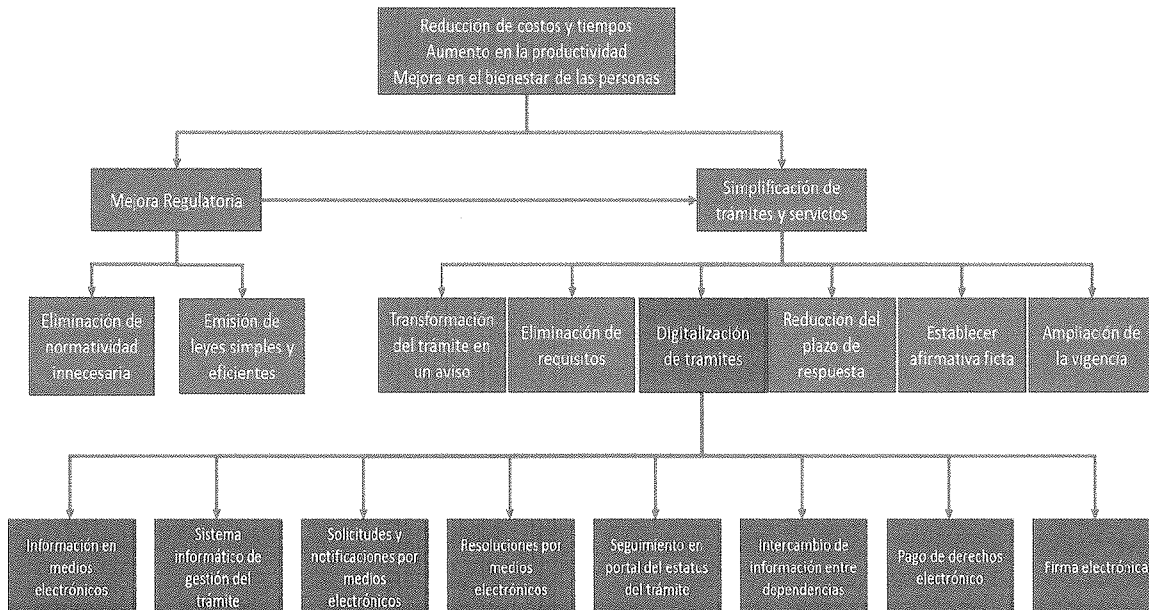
Reducción de costos y tiempos
Aumento en la productividad
Mejora en el bienestar de las personas

Mejora Regulatoria

Simplificación de trámites y servicios

Eliminación de normatividad innecesaria

Emisión de leyes simples y eficientes

Transformación del trámite en un aviso

Eliminación de requisitos

Digitalización de tramites

Reducción del plazo de respuesta

Establecer afirmativa ficta

Ampliación de la vigencia

Información en medios electrónicos

Sistema informático de gestión del trámite

Solicitudes y notificaciones por medios electrónicos

Resoluciones por medios electrónicos

Seguimiento en portal del estatus del trámite

Intercambio de información entre dependencias

Pago de derechos electrónico

Firma electrónica